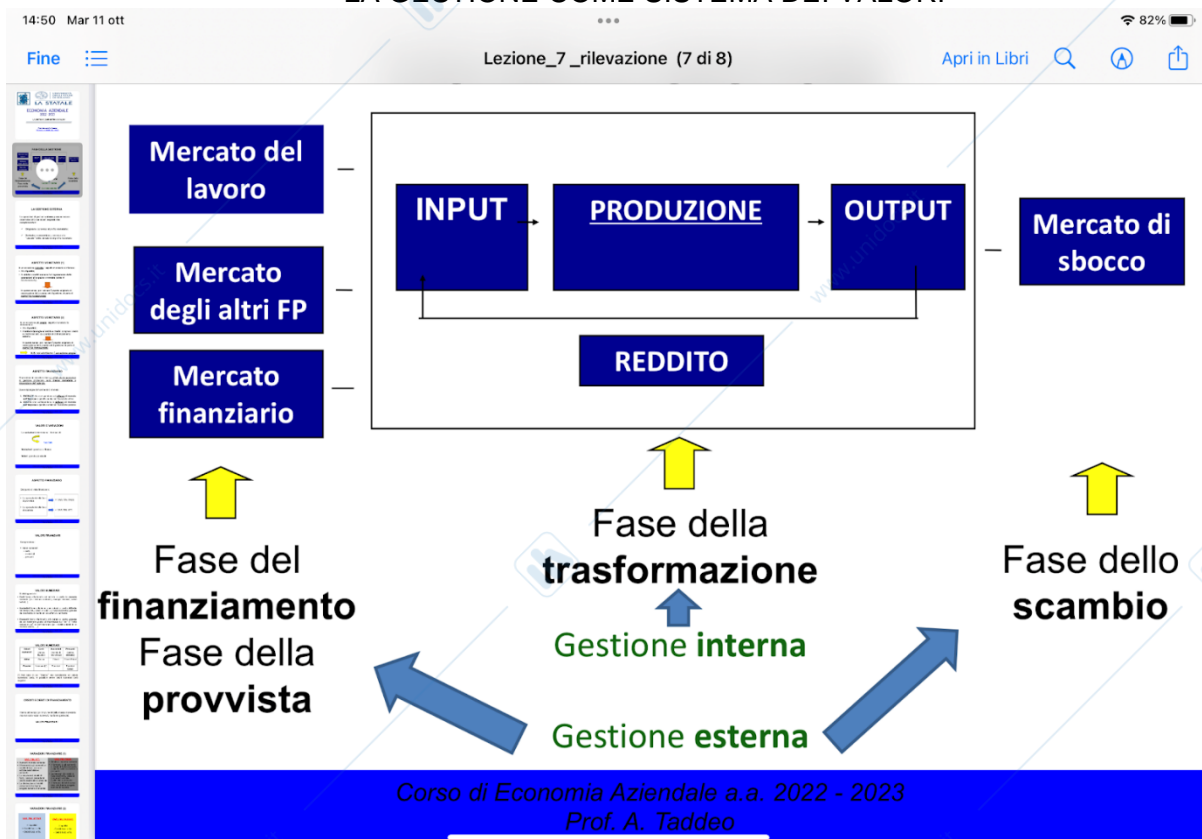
14:50 Mar 11 ott

82%

Fine

Lezione_7 _rilevazione (7 di 8)

Apri in Libri

Mercato del lavoro

Mercato degli altri FP

Mercato finanziario

INPUT

PRODUZIONE

OUTPUT

REDDITO

Mercato di sbocco

Fase del **finanziamento** Fase della **provvista**

Fase della **trasformazione**

Fase dello **scambio**

Gestione **interna**

Gestione **esterna**

Corso di Economia Aziendale a.a. 2022 - 2023
Prof. A. Taddeo